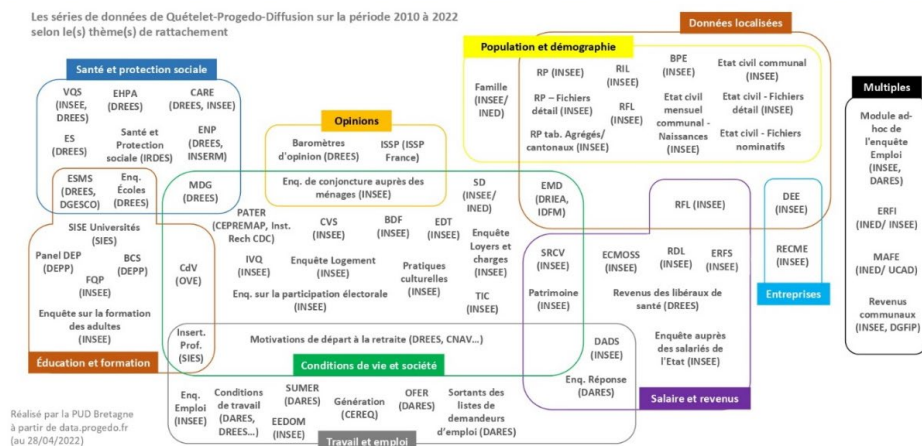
Les séries de données de Quételet-Progedo-Diffusion sur la période 2010 à 2022 selon le(s) thème(s) de rattachement

Données localisées

Population et démographie

Santé et protection sociale

Multiples

VQS (INSEE, DREES)

EHPA (DREES)

CARE (DREES, INSEE)

ES (DREES)

Santé et Protection sociale (IRDES)

ENP (DREES, INSERM)

Opinions

Baromètres d'opinion (DREES)

ISSP (ISSP France)

Enq. de conjoncture auprès des ménages (INSEE)

Famille (INSEE / INED)

RP (INSEE)

RP – Fichiers détail (INSEE)

RP tab. Agrégés/ cantonaux (INSEE)

RIL (INSEE)

RFL (INSEE)

BPE (INSEE)

Etat civil mensuel communal - Naissances (INSEE)

Etat civil communal (INSEE)

Etat civil - Fichiers détail (INSEE)

Etat civil - Fichiers nominatifs

Module ad-hoc de l'enquête Emploi (INSEE, DARES)

ERFI (INED/ INSEE)

MAFE (INED/ UCAD)

Revenus communaux (INSEE, DGFiP)

ESMS (DREES, DGESCO)

Enq. Écoles (DREES)

MDG (DREES)

SD (INSEE/ INED)

EMD (DRIEA, IDFM)

RFL (INSEE)

DEE (INSEE)

RECME (INSEE)

Entreprises

SISE Universités (SIES)

PATER (CEPREMAP, Inst. Rech CDC)

CVS (INSEE)

BDF (INSEE)

EDT (INSEE)

Enquête Loyers et charges (INSEE)

Panel DEP (DEPP)

BCS (DEPP)

FQP (INSEE)

CdV (OVE)

IVQ (INSEE)

Enquête Logement (INSEE)

Pratiques culturelles (INSEE)

TIC (INSEE)

SRCV (INSEE)

Patrimoine (INSEE)

ECMOSS (INSEE)

RDL (INSEE)

ERFS (INSEE)

Revenus des libéraux de santé (DREES)

Enquête sur la formation des adultes (INSEE)

Enq. sur la participation électorale (INSEE)

Education et formation

Insert. Prof. (SIES)

Motivations de départ à la retraite (DREES, CNAV...)

Conditions de vie et société

DADS (INSEE)

Enquête auprès des salariés de l'Etat (INSEE)

Enq. Réponse (DARES)

Salaire et revenus

Enq. Emploi (INSEE)

Conditions de travail (DARES, DREES...)

SUMER (DARES)

EEDOM (INSEE)

Génération (CEREQ)

OFER (DARES)

Sortants des listes de demandeurs d'emploi (DARES)

Travail et emploi

Réalisé par la PUD Bretagne à partir de data.progedo.fr (au 28/04/2022)